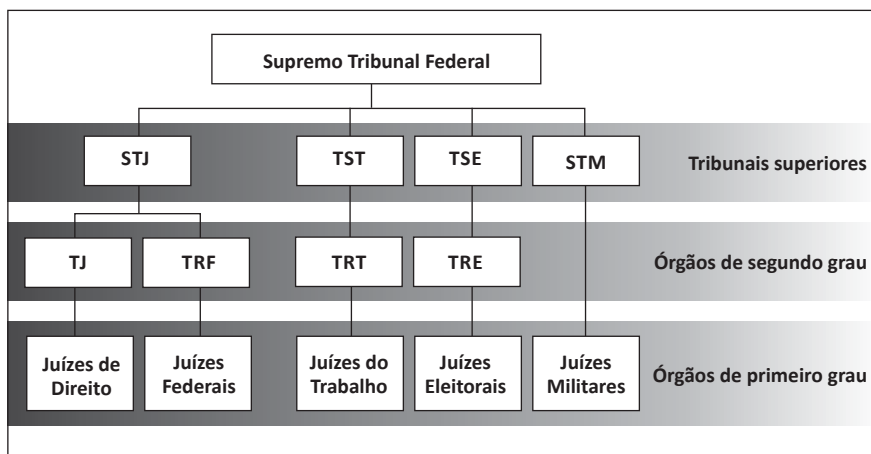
Supremo Tribunal Federal

STJ

TST

TSE

STM

Tribunais superiores

TJ

TRF

TRT

TRE

Órgãos de segundo grau

Juízes de Direito

Juízes Federais

Juízes do Trabalho

Juízes Eleitorais

Juízes Militares

Órgãos de primeiro grau